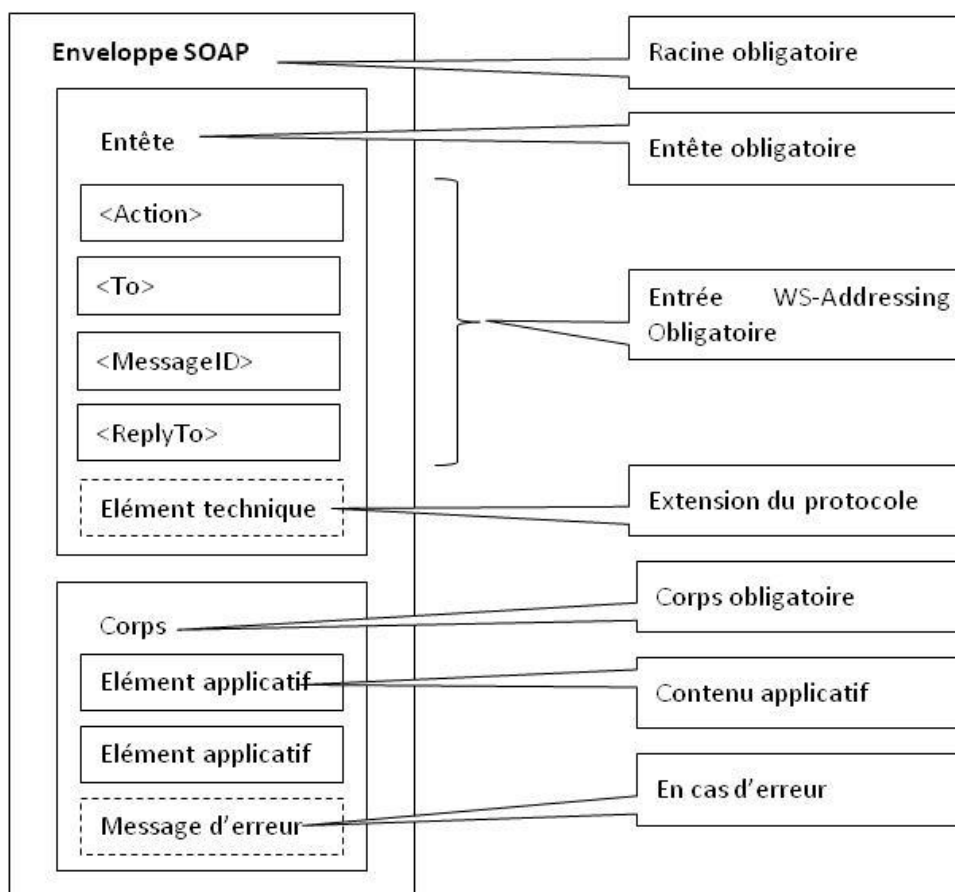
Enveloppe SOAP

Racine obligatoire

Entête

Entête obligatoire

<Action>

<To>

Entrée WS-Addressing Obligatoire

<MessageID>

<ReplyTo>

Elément technique

Extension du protocole

Corps obligatoire

Corps

Elément applicatif

Contenu applicatif

Elément applicatif

En cas d'erreur

Message d'erreur